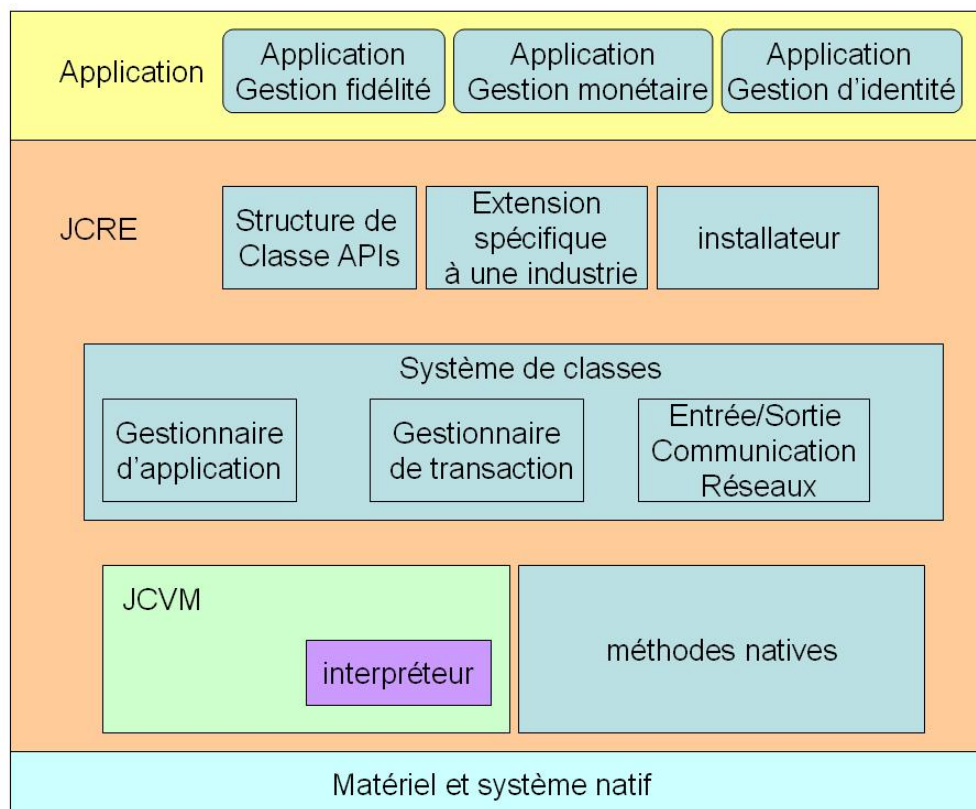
Application

Application Gestion fidélité

Application Gestion monétaire

Application Gestion d'identité

JCRE

Structure de Classe APIs

Extension spécifique à une industrie

installateur

Système de classes

Gestionnaire d'application

Gestionnaire de transaction

Entrée/Sortie Communication Réseaux

JCVM

interpréteur

méthodes natives

Matériel et système natif